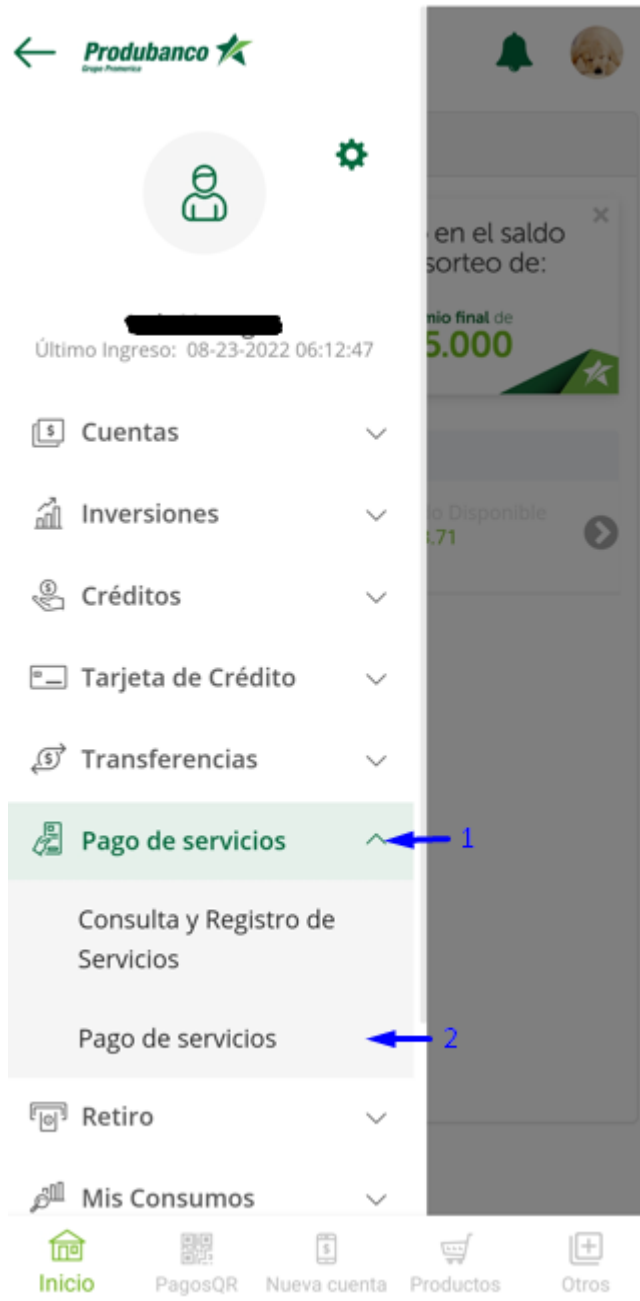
Produbanco
Grupo Promerica

Último Ingreso: 08-23-2022 06:12:47

en el saldo
sorteo de:
mio final de
5.000

Disponible
.71

Cuentas

Inversiones

Créditos

Tarjeta de Crédito

Transferencias

Pago de servicios

1

Consulta y Registro de Servicios

Pago de servicios

2

Retiro

Mis Consumos

Inicio
PagosQR
Nueva cuenta
Productos
Otros